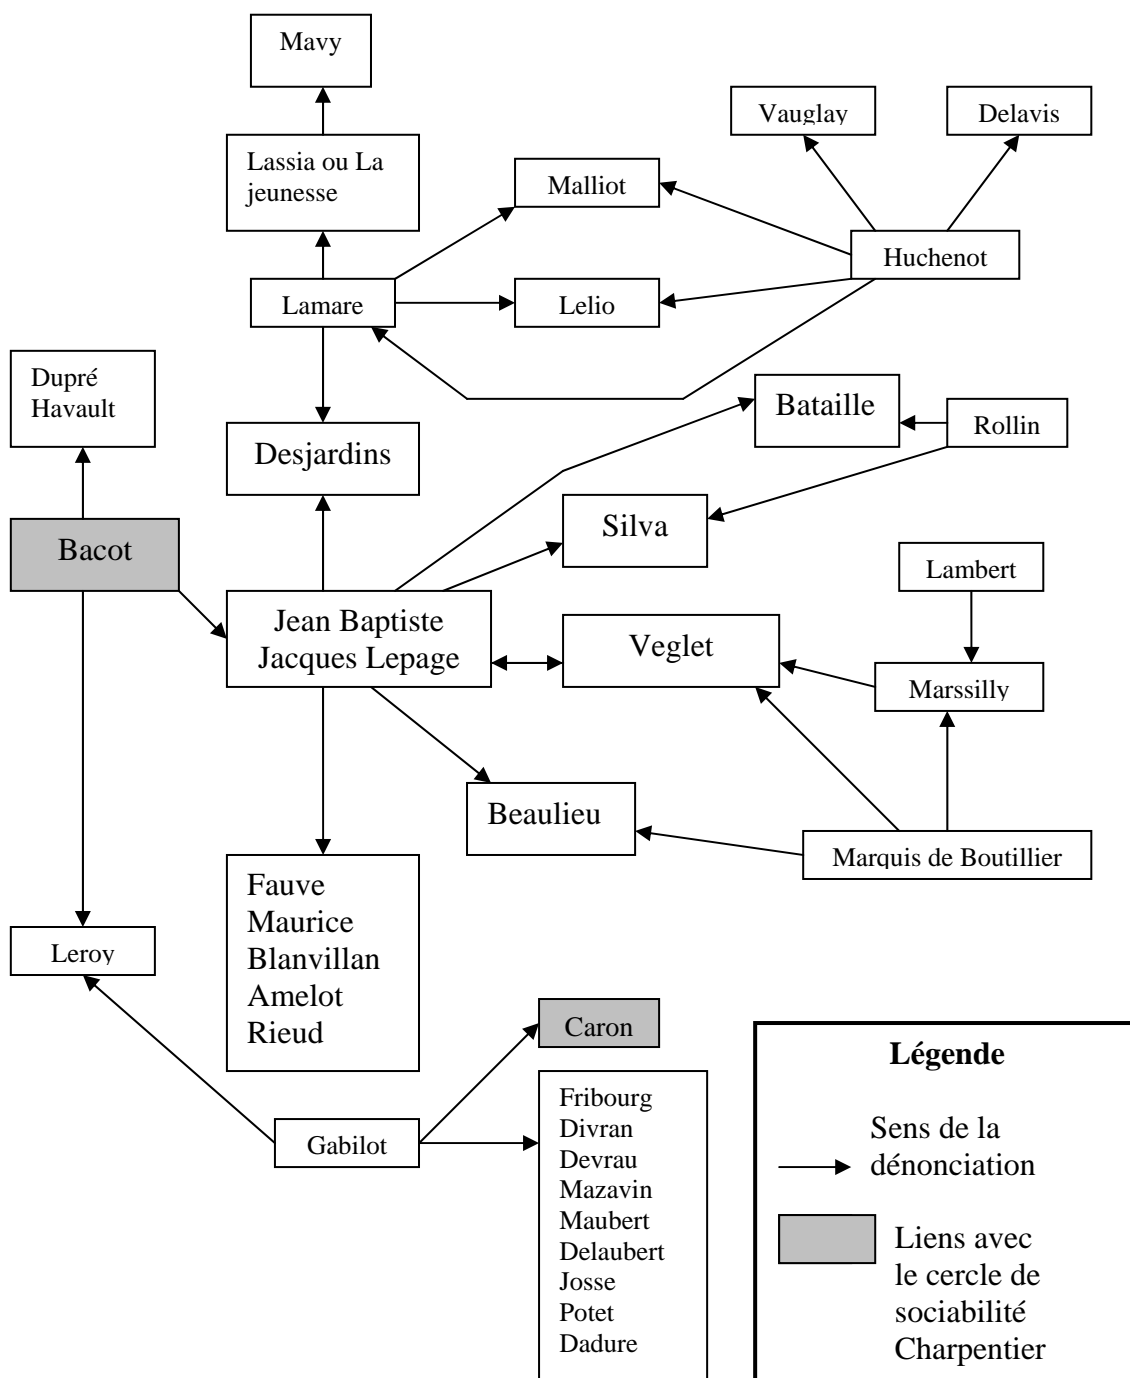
Mavy

Lassia ou La jeunesse

Vauglay

Delavis

Malliot

Huchenot

Lamare

Lelio

Dupré Havault

Bataille

Rollin

Desjardins

Silva

Bacot

Lambert

Jean Baptiste Jacques Lepage

Veglet

Marssilly

Beaulieu

Marquis de Boutillier

Fauve
Maurice
Blanvillan
Amelot
Rieud

Leroy

Caron

Fribourg
Divran
Devrau
Mazavin
Maubert
Delaubert
Josse
Potet
Dadure

Gabilot

Légende

Sens de la dénonciation

Liens avec le cercle de sociabilité Charpentier